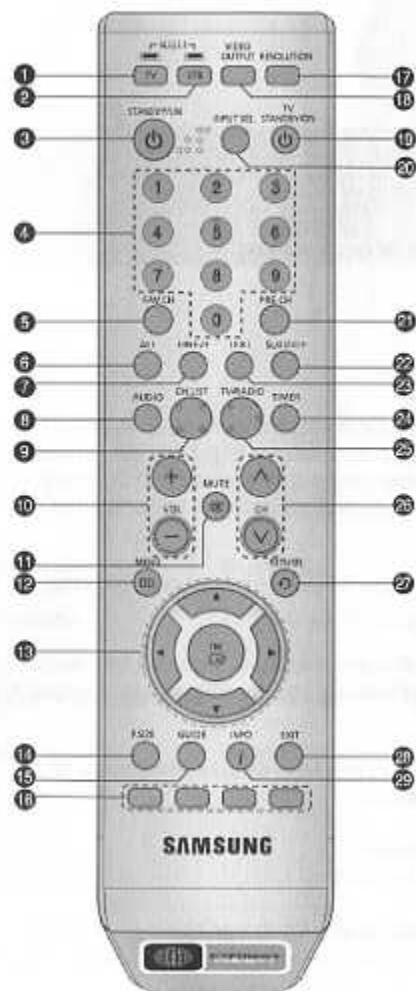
1
2
3
4
5
6
7
8
9
10
11
12
13
14
15
16
17
18
19
20
21
22
23
24
25
26
27
28
29

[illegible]
TV
STB
VIDEO OUTPUT
RESOLUTION
STANDBY/ON
INPUT SEL.
TV STANDBY/ON
1
2
3
4
5
6
7
8
9
0
FAV.CH
PRE-CH
A/V
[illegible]
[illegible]
SUBTITLE
AUDIO
CH LIST
TV/RADIO
TIMER
MUTE
+
VOL
−
CH
MENU
RETURN
OK
P.SIZE
GUIDE
INFO
EXIT
SAMSUNG